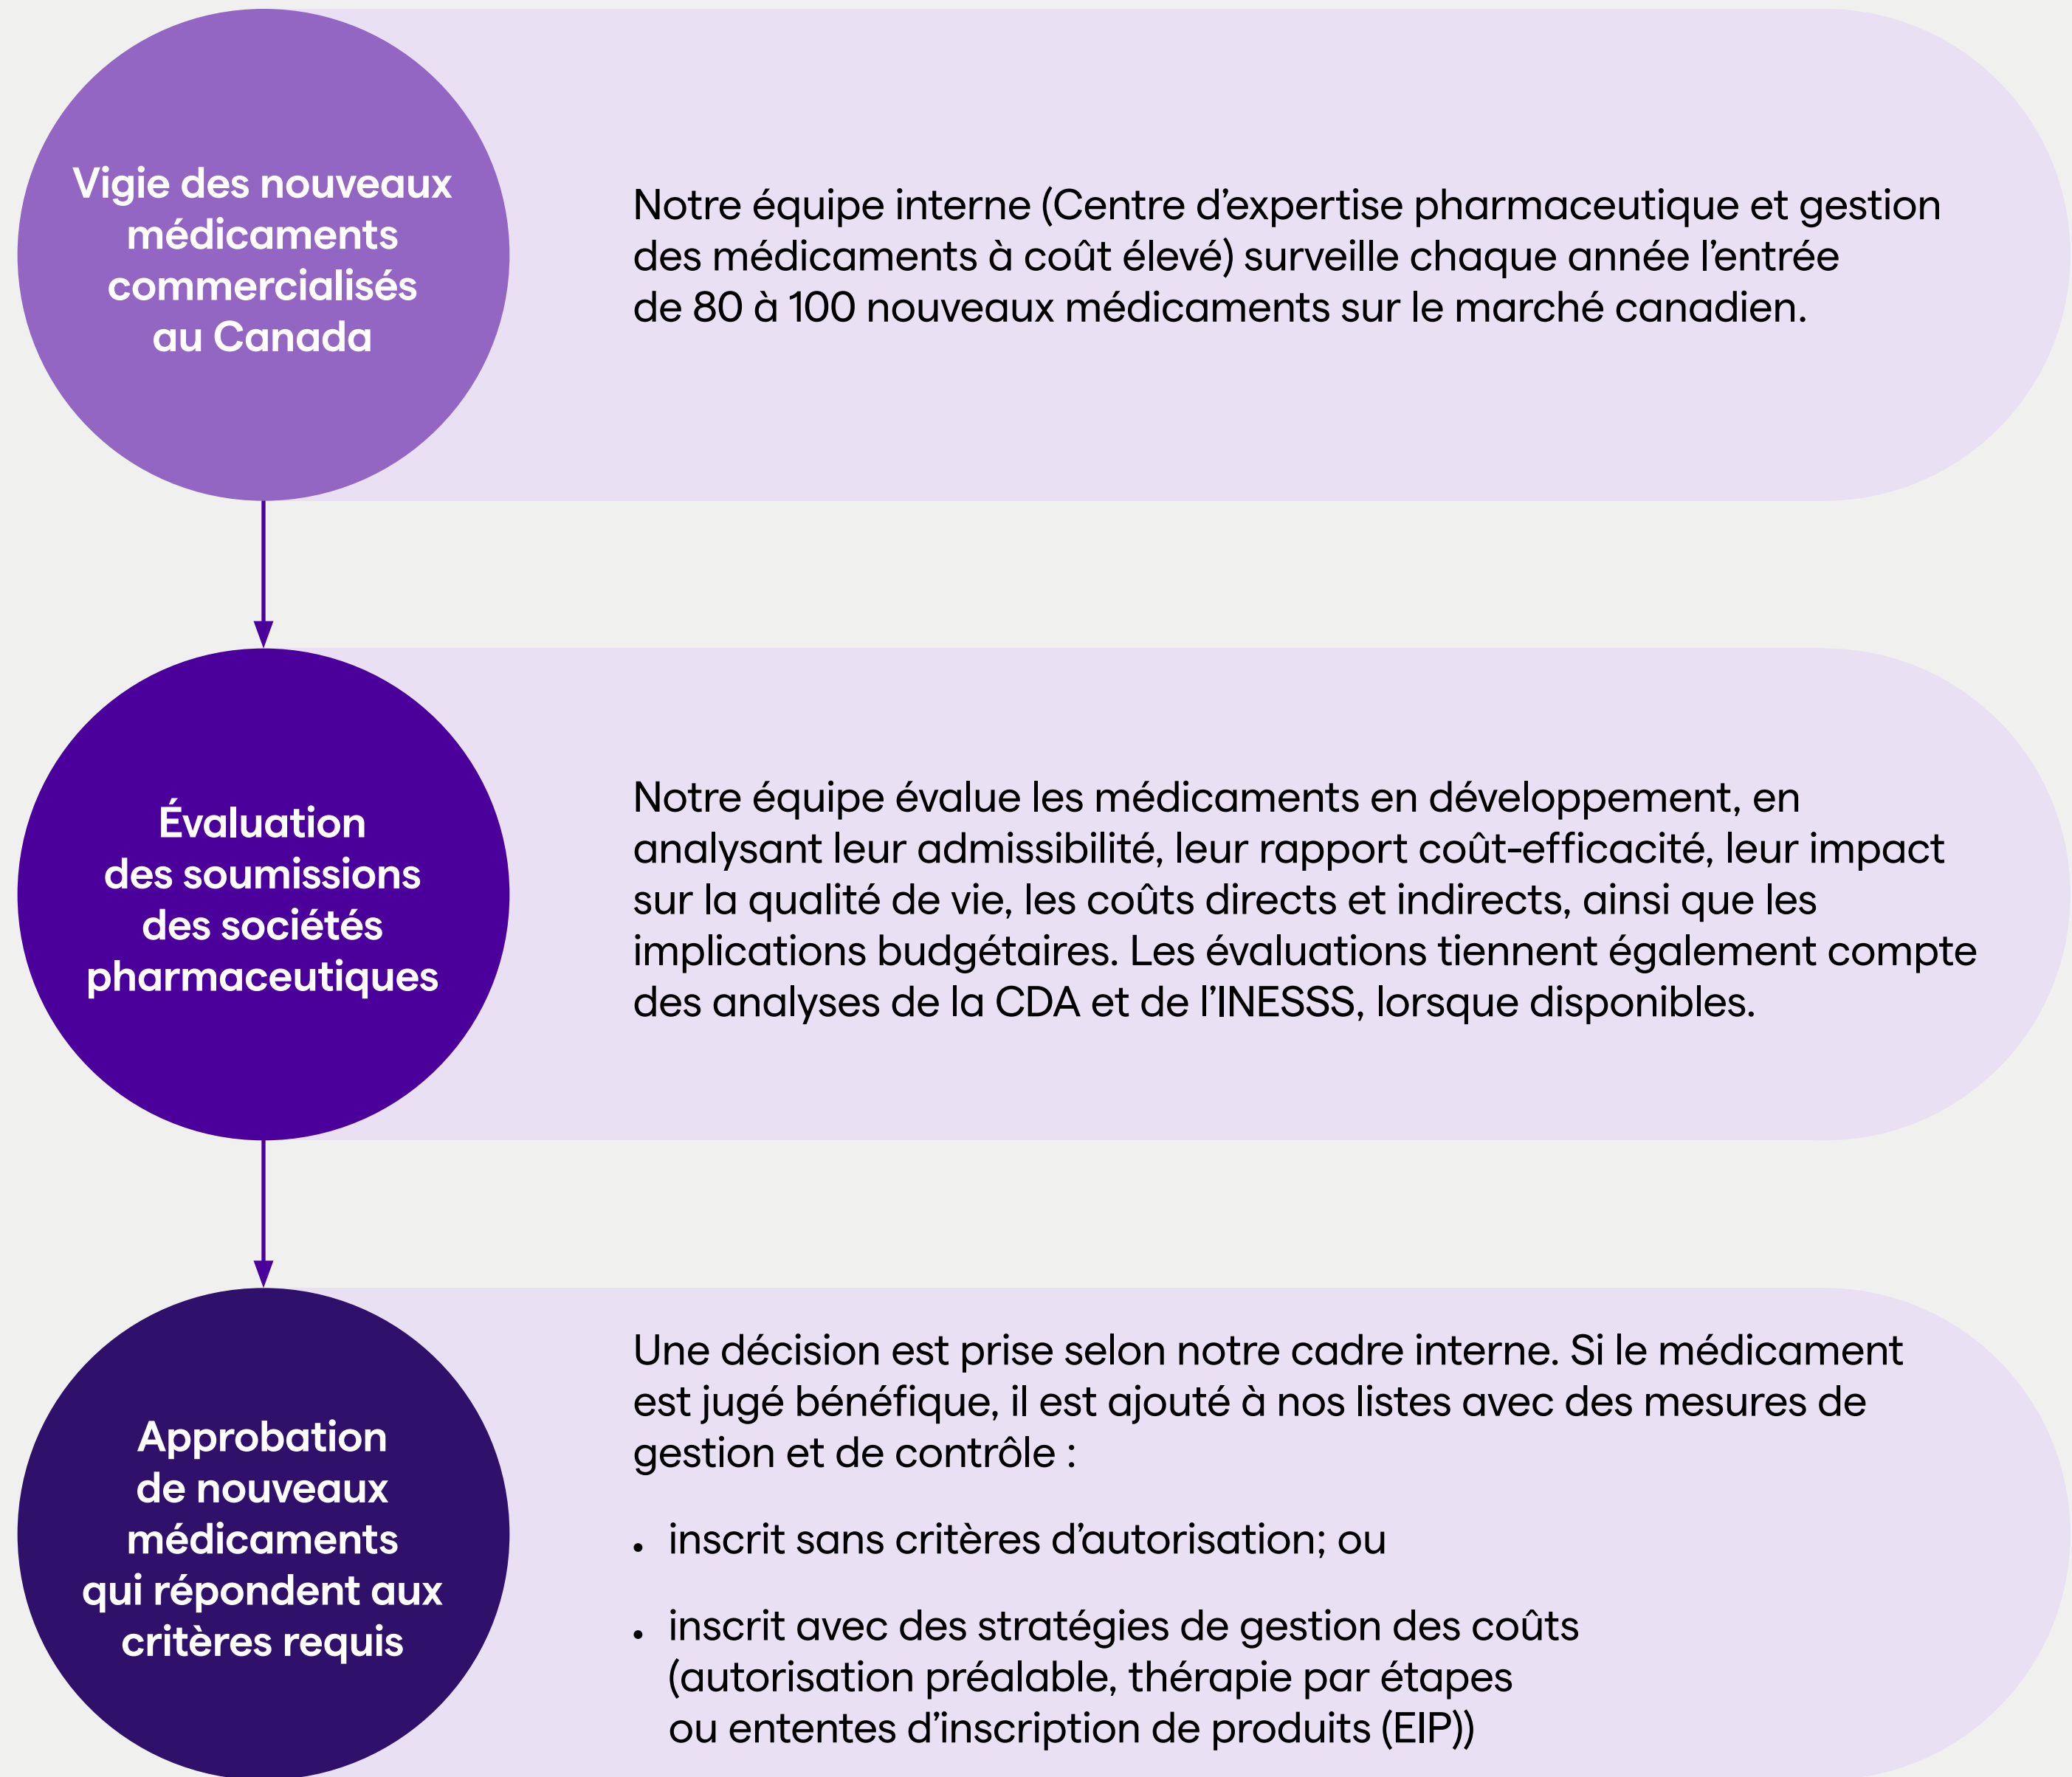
Vigie des nouveaux médicaments commercialisés au Canada

Notre équipe interne (Centre d’expertise pharmaceutique et gestion des médicaments à coût élevé) surveille chaque année l’entrée de 80 à 100 nouveaux médicaments sur le marché canadien.

Évaluation des soumissions des sociétés pharmaceutiques

Notre équipe évalue les médicaments en développement, en analysant leur admissibilité, leur rapport coût-efficacité, leur impact sur la qualité de vie, les coûts directs et indirects, ainsi que les implications budgétaires. Les évaluations tiennent également compte des analyses de la CDA et de l’INESSS, lorsque disponibles.

Approbation de nouveaux médicaments qui répondent aux critères requis

Une décision est prise selon notre cadre interne. Si le médicament est jugé bénéfique, il est ajouté à nos listes avec des mesures de gestion et de contrôle :

- inscrit sans critères d’autorisation; ou
- inscrit avec des stratégies de gestion des coûts (autorisation préalable, thérapie par étapes ou ententes d’inscription de produits (EIP))